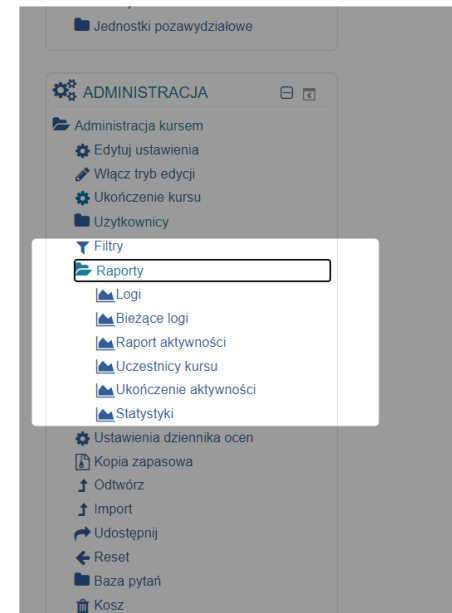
Jednostki pozawydziałowe

ADMINISTRACJA

Administracja kursem
Edytuj ustawienia
Włącz tryb edycji
Ukończenie kursu
Użytkownicy
Filtry
Raporty
Logi
Bieżące logi
Raport aktywności
Uczestnicy kursu
Ukończenie aktywności
Statystyki
Ustawienia dziennika ocen
Kopia zapasowa
Odtwórz
Import
Udostępnij
Reset
Baza pytań
Kosz